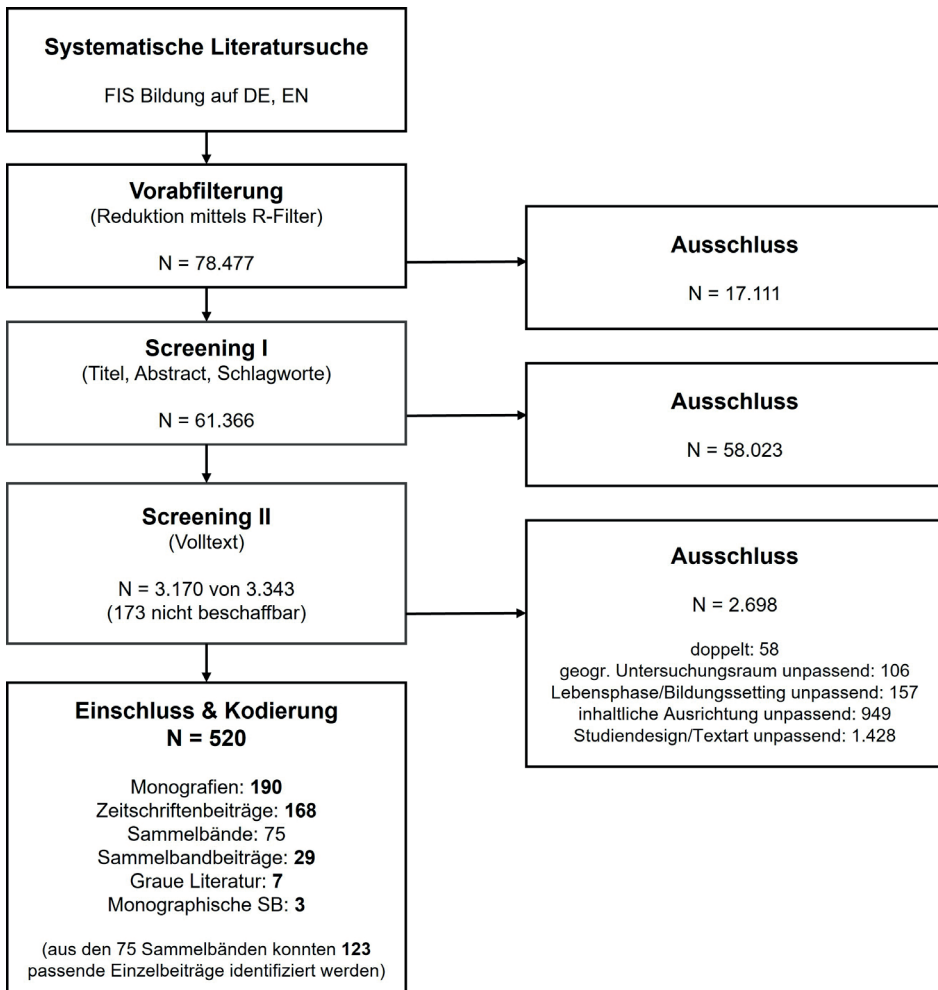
Systematische Literatursuche

FIS Bildung auf DE, EN

Vorabfilterung
(Reduktion mittels R-Filter)

N = 78.477

Ausschluss

N = 17.111

Screening I
(Titel, Abstract, Schlagworte)

N = 61.366

Ausschluss

N = 58.023

Screening II
(Volltext)

N = 3.170 von 3.343
(173 nicht beschaffbar)

Ausschluss

N = 2.698

doppelt: 58
geogr. Untersuchungsraum unpassend: 106
Lebensphase/Bildungssetting unpassend: 157
inhaltliche Ausrichtung unpassend: 949
Studiendesign/Textart unpassend: 1.428

Einschluss & Kodierung
N = 520

Monografien: 190
Zeitschriftenbeiträge: 168
Sammelbände: 75
Sammelbandbeiträge: 29
Graue Literatur: 7
Monographische SB: 3

(aus den 75 Sammelbänden konnten 123 passende Einzelbeiträge identifiziert werden)